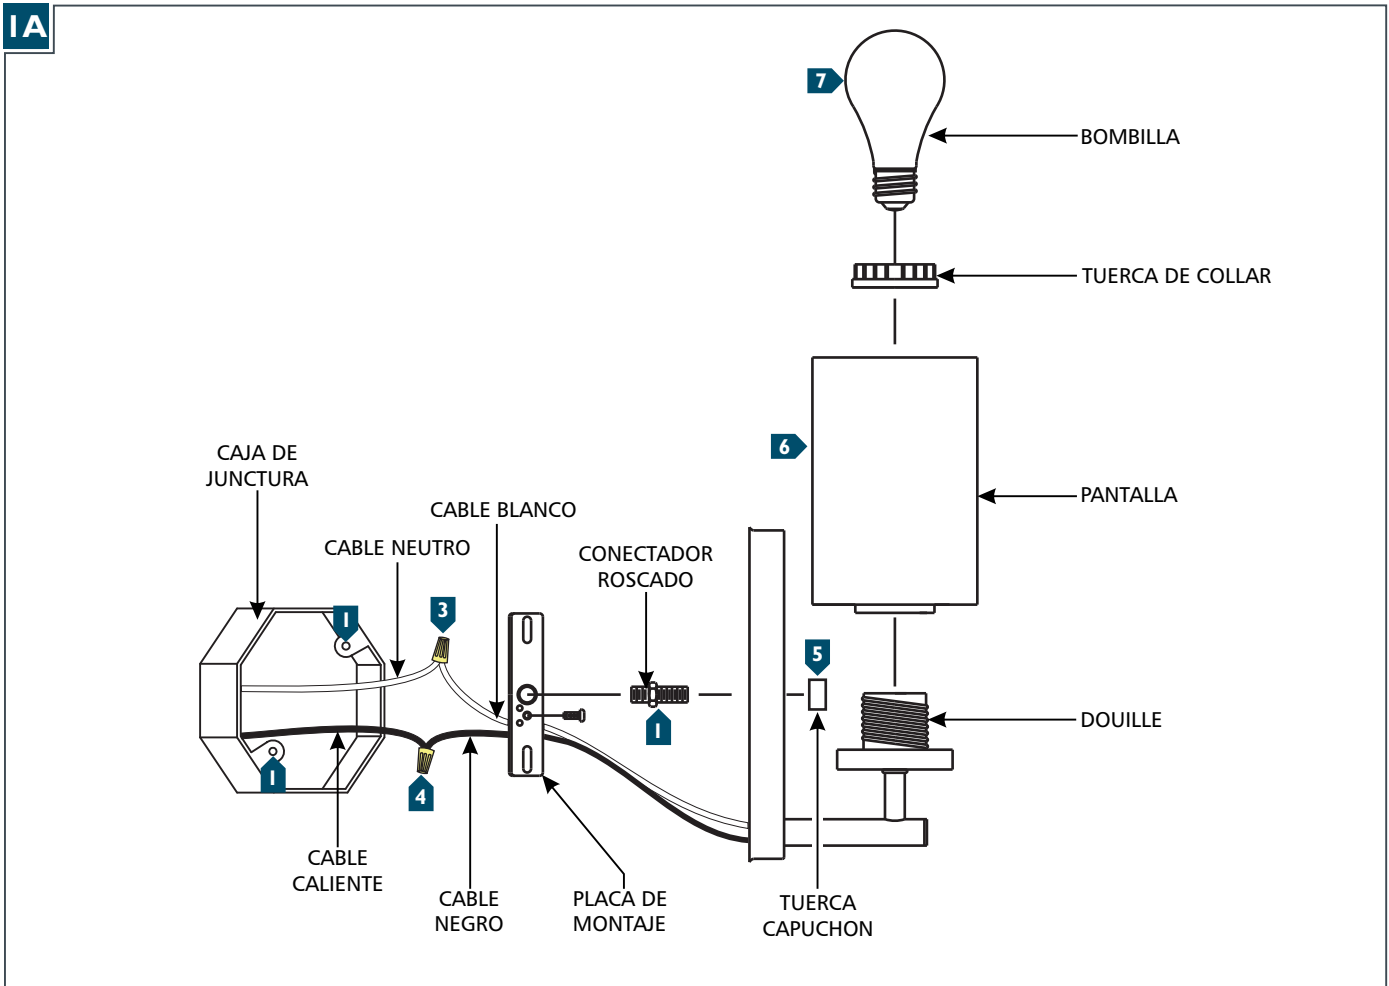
1A

7

BOMBILLA

TUERCA DE COLLAR

6

PANTALLA

CAJA DE JUNCTURA

CABLE BLANCO

CABLE NEUTRO

CONECTADOR ROSCADO

1

3

5

DOUILLE

1

1

4

CABLE CALIENTE

CABLE NEGRO

PLACA DE MONTAJE

TUERCA CAPUCHON